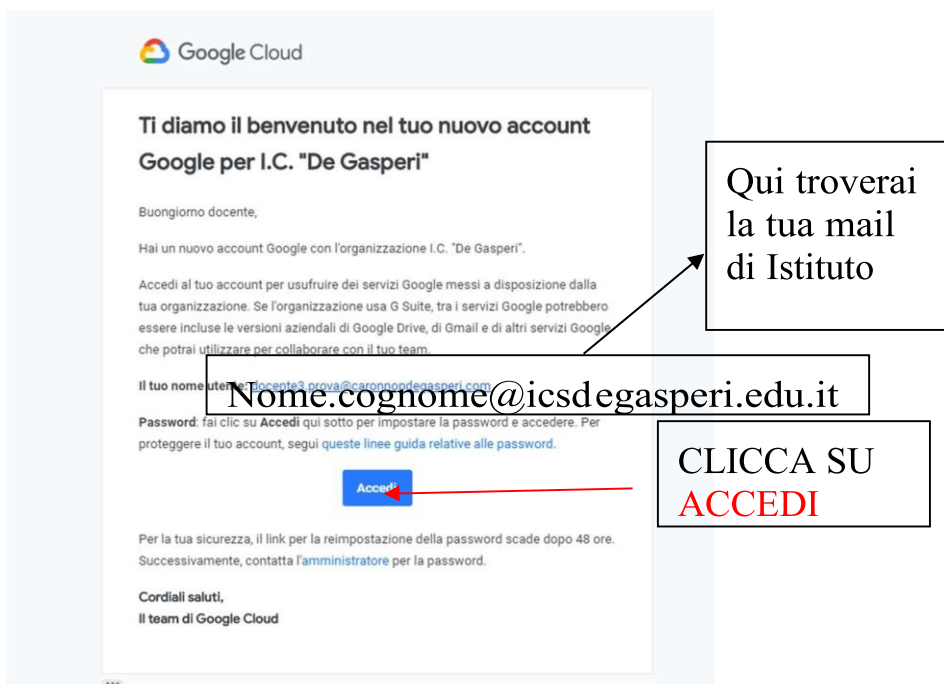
Google Cloud

Ti diamo il benvenuto nel tuo nuovo account Google per I.C. "De Gasperi"

Buongiorno docente,

Hai un nuovo account Google con l'organizzazione I.C. "De Gasperi".

Accedi al tuo account per usufruire dei servizi Google messi a disposizione dalla tua organizzazione. Se l'organizzazione usa G Suite, tra i servizi Google potrebbero essere incluse le versioni aziendali di Google Drive, di Gmail e di altri servizi Google che potrai utilizzare per collaborare con il tuo team.

Il tuo nome utente: docente3.prova@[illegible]

Nome.cognome@icsdegasperi.edu.it

Password: fai clic su Accedi qui sotto per impostare la password e accedere. Per proteggere il tuo account, segui queste linee guida relative alle password.

Accedi

Per la tua sicurezza, il link per la reimpostazione della password scade dopo 48 ore. Successivamente, contatta l'amministratore per la password.

Cordiali saluti,
Il team di Google Cloud

Qui troverai la tua mail di Istituto

CLICCA SU ACCEDI